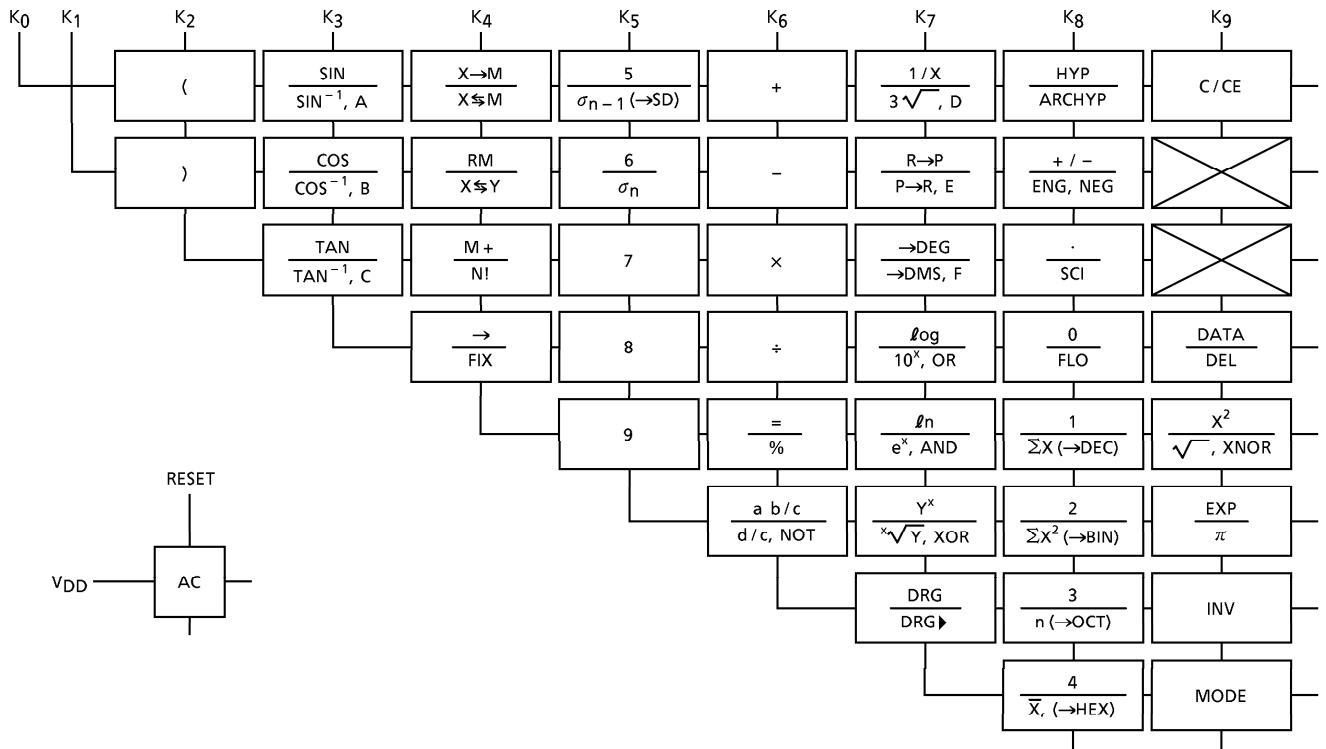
$K_0$ $K_1$ $K_2$ $K_3$ $K_4$ $K_5$ $K_6$ $K_7$ $K_8$ $K_9$

(
SIN / $SIN^{-1}$, A
X→M / X⇆M
5 / $\sigma_{n-1}$ (→SD)
+
1 / X / $3\sqrt{\ }$, D
HYP / ARCHYP
C / CE

)
COS / $COS^{-1}$, B
RM / X⇆Y
6 / $\sigma_n$
–
R→P / P→R, E
+ / – / ENG, NEG

TAN / $TAN^{-1}$, C
M + / N!
7
×
→DEG / →DMS, F
· / SCI

→ / FIX
8
÷
ℓog / $10^x$, OR
0 / FLO
DATA / DEL

9
= / %
ℓn / $e^x$, AND
1 / ΣX (→DEC)
$X^2$ / $\sqrt{\ }$, XNOR

RESET

a b / c / d / c, NOT
$Y^x$ / $\sqrt[x]{Y}$, XOR
2 / $\Sigma X^2$ (→BIN)
EXP / $\pi$

$V_{DD}$
AC

DRG / DRG▸
3 / n (→OCT)
INV

4 / $\overline{X}$, (→HEX)
MODE